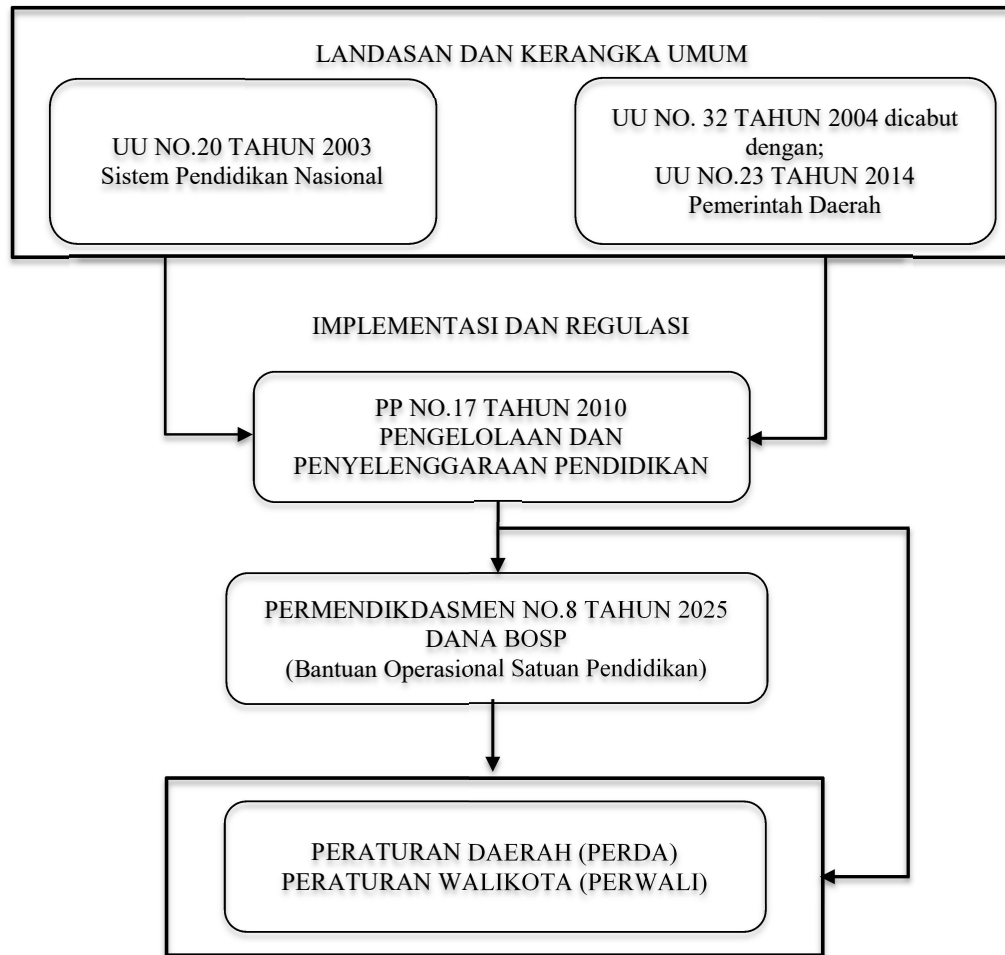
LANDASAN DAN KERANGKA UMUM

UU NO.20 TAHUN 2003
Sistem Pendidikan Nasional

UU NO. 32 TAHUN 2004 dicabut dengan;
UU NO.23 TAHUN 2014
Pemerintah Daerah

IMPLEMENTASI DAN REGULASI

PP NO.17 TAHUN 2010
PENGELOLAAN DAN PENYELENGGARAAN PENDIDIKAN

PERMENDIKDASMEN NO.8 TAHUN 2025
DANA BOSP
(Bantuan Operasional Satuan Pendidikan)

PERATURAN DAERAH (PERDA)
PERATURAN WALIKOTA (PERWALI)